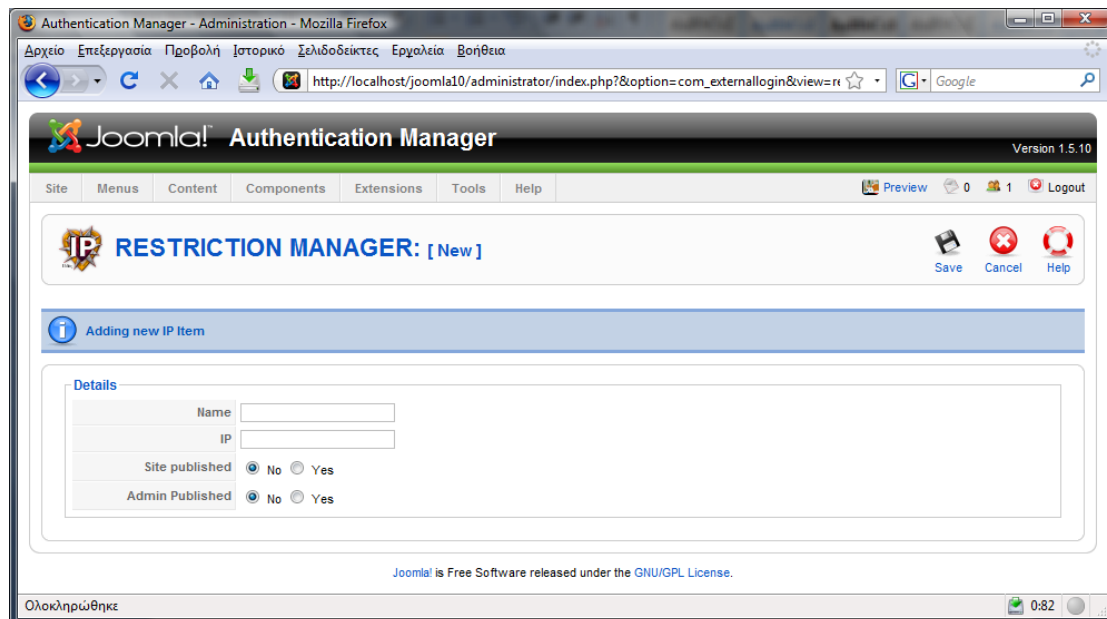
Authentication Manager - Administration - Mozilla Firefox

Αρχείο Επεξεργασία Προβολή Ιστορικό Σελιδοδείκτες Εργαλεία Βοήθεια

http://localhost/joomla10/administrator/index.php?&option=com_externallogin&view=re

Google

Joomla! Authentication Manager

Version 1.5.10

Site Menus Content Components Extensions Tools Help

Preview 0 1 Logout

RESTRICTION MANAGER: [ New ]

Save Cancel Help

Adding new IP Item

Details

| | |
|---|---|
| Name | |
| IP | |
| Site published | No Yes |
| Admin Published | No Yes |

Joomla! is Free Software released under the GNU/GPL License.

Ολοκληρώθηκε

0:82